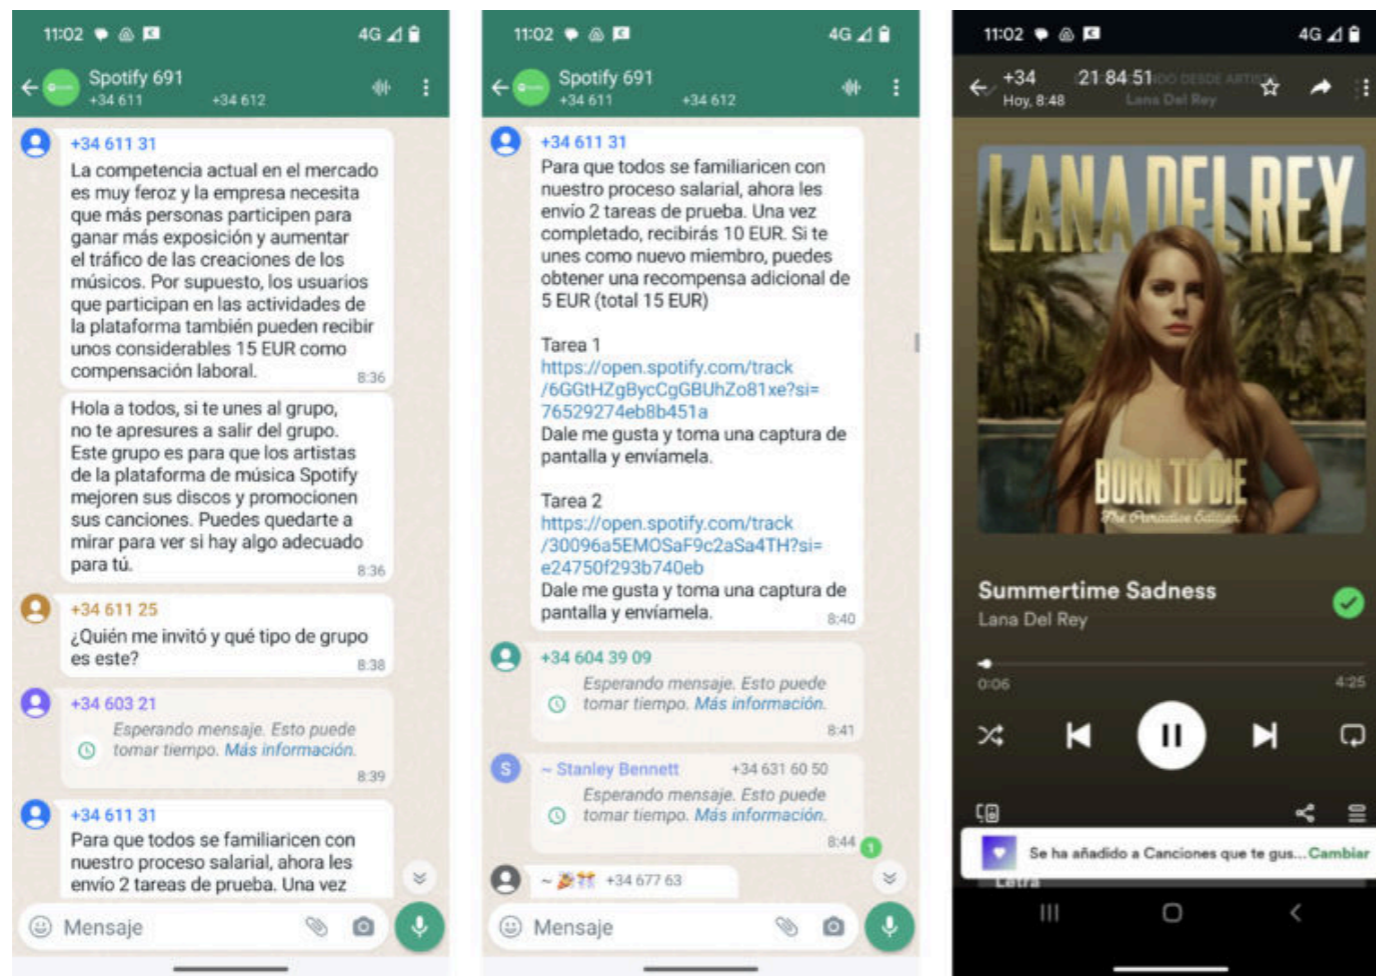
11:02 4G

Spotify 691
+34 611 +34 612

+34 611 31
La competencia actual en el mercado es muy feroz y la empresa necesita que más personas participen para ganar más exposición y aumentar el tráfico de las creaciones de los músicos. Por supuesto, los usuarios que participan en las actividades de la plataforma también pueden recibir unos considerables 15 EUR como compensación laboral. 8:36

Hola a todos, si te unes al grupo, no te apresures a salir del grupo. Este grupo es para que los artistas de la plataforma de música Spotify mejoren sus discos y promocionen sus canciones. Puedes quedarte a mirar para ver si hay algo adecuado para tú. 8:36

+34 611 25
¿Quién me invitó y qué tipo de grupo es este? 8:38

+34 603 21
Esperando mensaje. Esto puede tomar tiempo. Más información. 8:39

+34 611 31
Para que todos se familiaricen con nuestro proceso salarial, ahora les envío 2 tareas de prueba. Una vez

Mensaje

11:02 4G

Spotify 691
+34 611 +34 612

+34 611 31
Para que todos se familiaricen con nuestro proceso salarial, ahora les envío 2 tareas de prueba. Una vez completado, recibirás 10 EUR. Si te unes como nuevo miembro, puedes obtener una recompensa adicional de 5 EUR (total 15 EUR)

Tarea 1
https://open.spotify.com/track/6GGtHZgBycCgGBUhZo81xe?si=76529274eb8b451a
Dale me gusta y toma una captura de pantalla y envíamela.

Tarea 2
https://open.spotify.com/track/30096a5EMOSaF9c2aSa4TH?si=e24750f293b740eb
Dale me gusta y toma una captura de pantalla y envíamela. 8:40

+34 604 39 09
Esperando mensaje. Esto puede tomar tiempo. Más información. 8:41

~ Stanley Bennett +34 631 60 50
Esperando mensaje. Esto puede tomar tiempo. Más información. 8:44 1

~ +34 677 63

Mensaje

11:02 4G
+34 21 84 51
Hoy, 8:48 Lana Del Rey

LANA DEL REY
BORN TO DIE
The Paradise Edition

Summertime Sadness
Lana Del Rey
0:06 4:25

Se ha añadido a Canciones que te gus... Cambiar
Letra